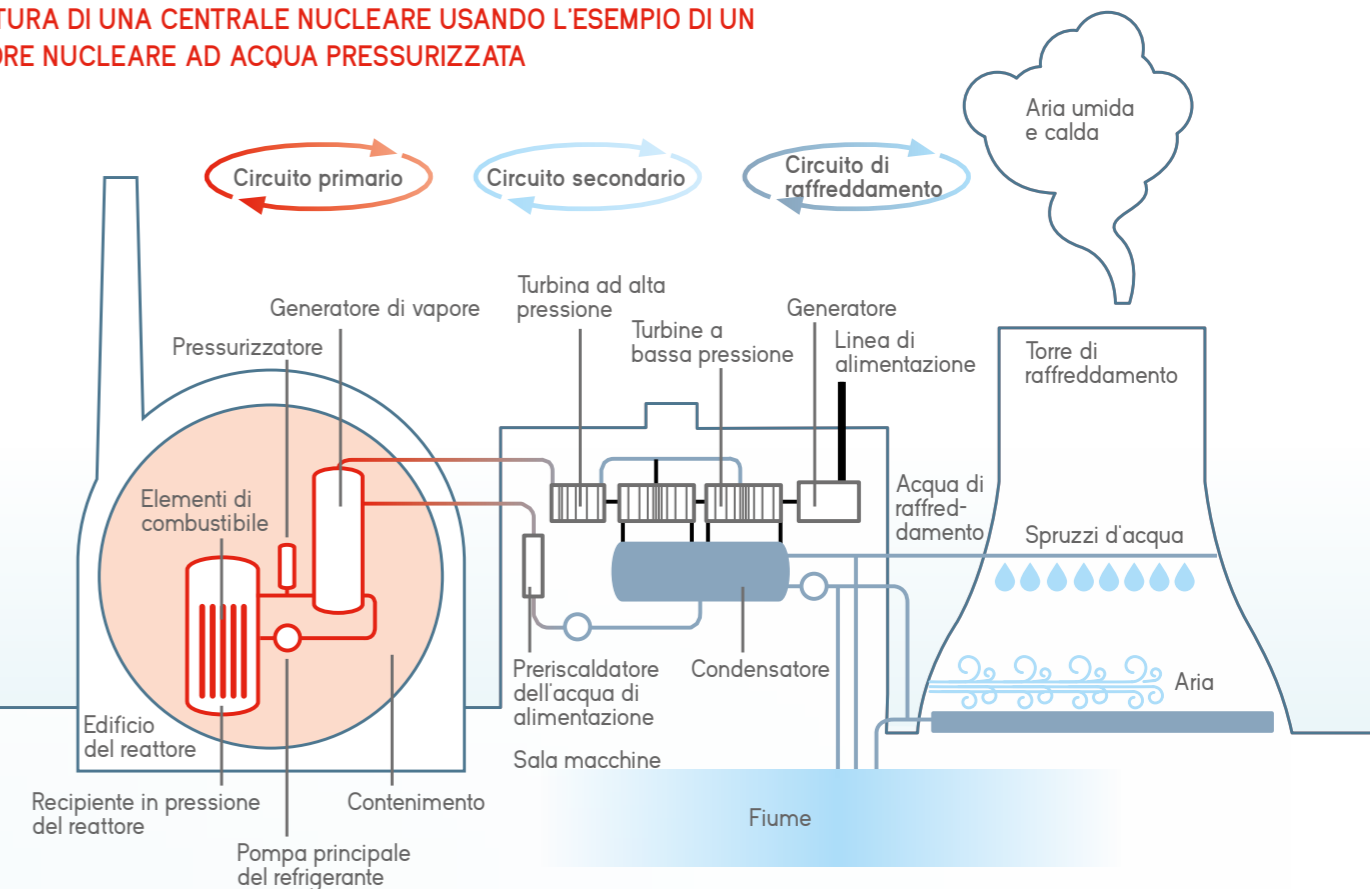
TURA DI UNA CENTRALE NUCLEARE USANDO L'ESEMPIO DI UN
ORE NUCLEARE AD ACQUA PRESSURIZZATA

Circuito primario

Circuito secondario

Circuito di raffreddamento

Aria umida e calda

Generatore di vapore

Pressurizzatore

Turbina ad alta pressione

Turbine a bassa pressione

Generatore

Linea di alimentazione

Torre di raffreddamento

Elementi di combustibile

Acqua di raffreddamento

Spruzzi d'acqua

Preriscaldatore dell'acqua di alimentazione

Condensatore

Aria

Edificio del reattore

Sala macchine

Recipiente in pressione del reattore

Contenimento

Fiume

Pompa principale del refrigerante